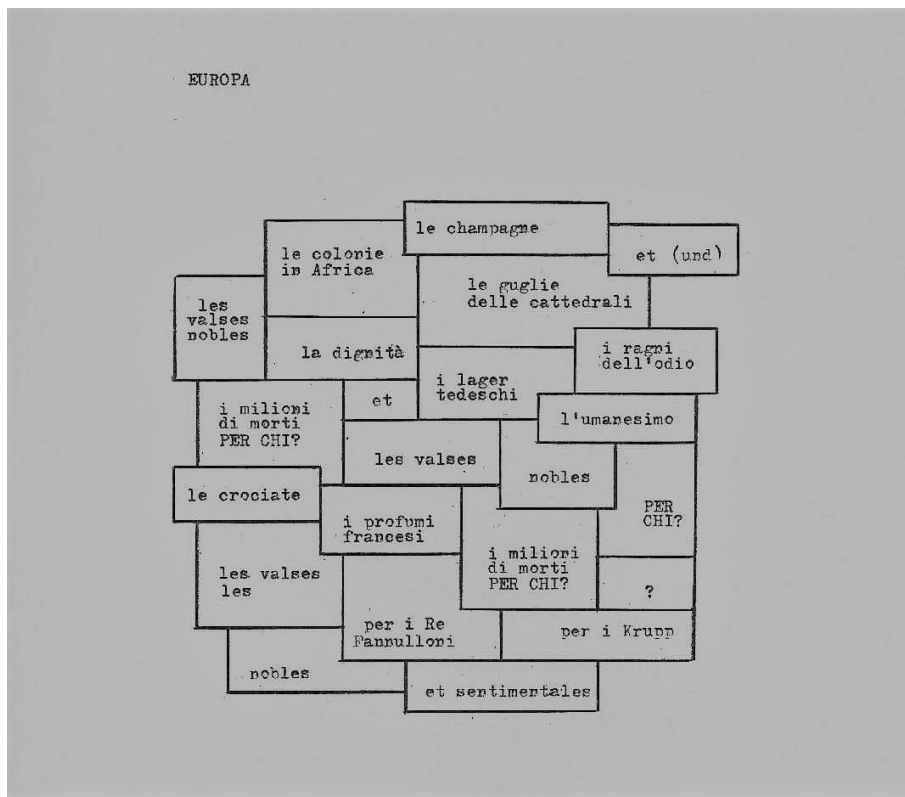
EUROPA

le champagne

le colonie in Africa

et (und)

les valses nobles

le guglie delle cattedrali

la dignità

i raggi dell'odio

i lager tedeschi

i milioni di morti PER CHI?

et

l'umanesimo

les valses

nobles

le crociate

PER CHI?

i profumi francesi

i milioni di morti PER CHI?

les valses les

?

per i Re Fannulloni

per i Krupp

nobles

et sentimentales